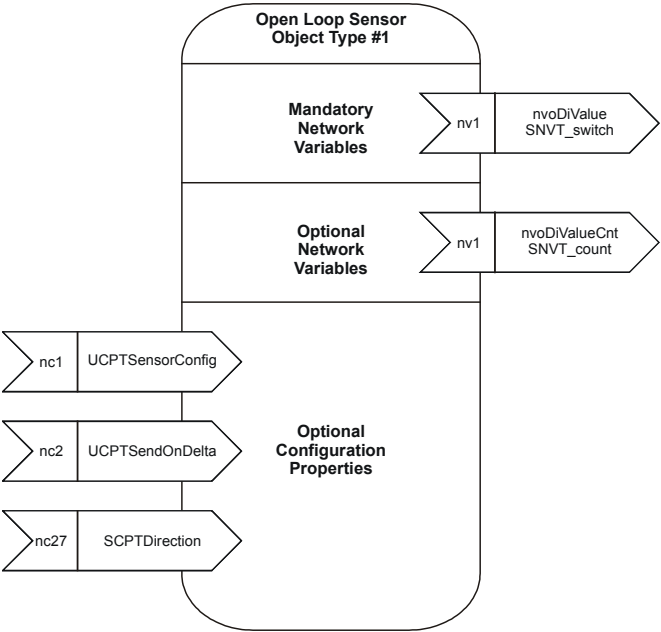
Open Loop Sensor
Object Type #1

Mandatory
Network
Variables

nv1
nvoDiValue
SNVT_switch

Optional
Network
Variables

nv1
nvoDiValueCnt
SNVT_count

nc1
UCPTSensorConfig

nc2
UCPTSendOnDelta

Optional
Configuration
Properties

nc27
SCPTDirection